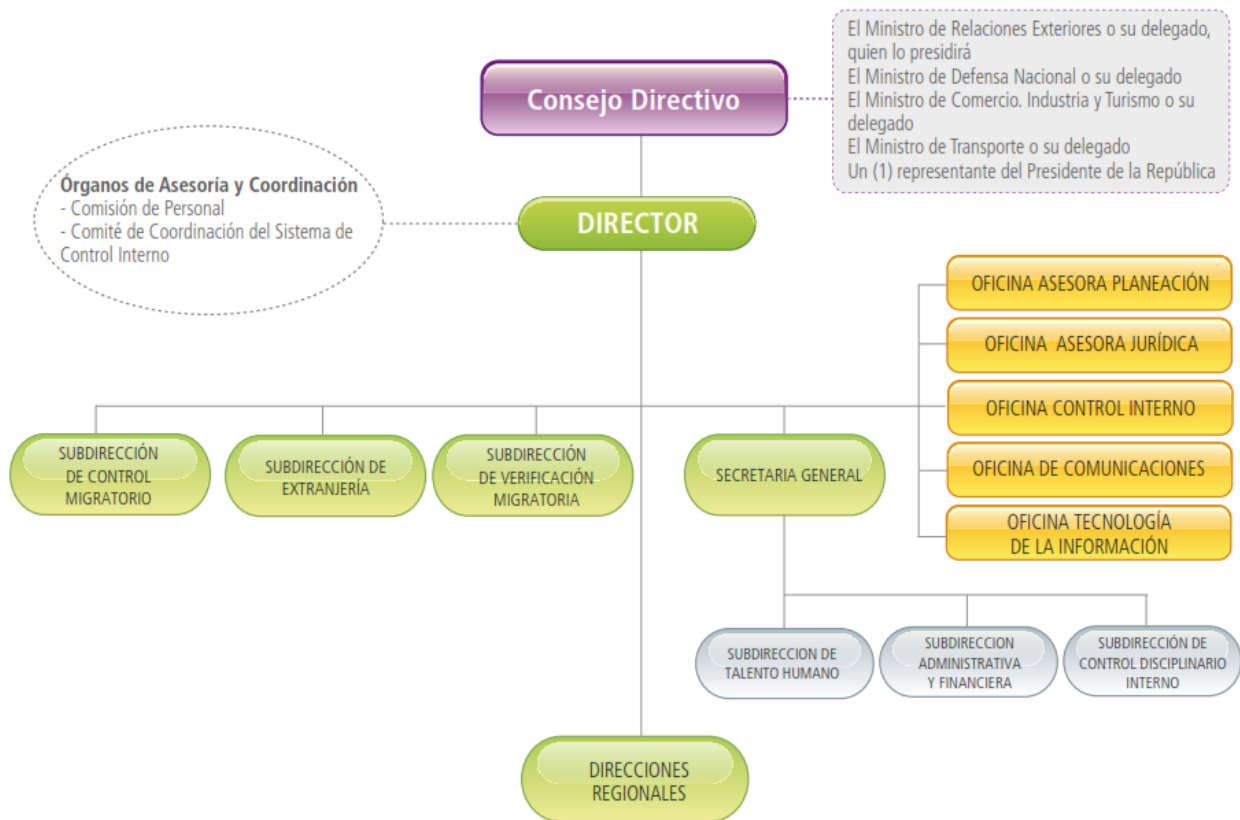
Consejo Directivo

El Ministro de Relaciones Exteriores o su delegado, quien lo presidirá
El Ministro de Defensa Nacional o su delegado
El Ministro de Comercio. Industria y Turismo o su delegado
El Ministro de Transporte o su delegado
Un (1) representante del Presidente de la República

Órganos de Asesoría y Coordinación
- Comisión de Personal
- Comité de Coordinación del Sistema de Control Interno

DIRECTOR

OFICINA ASESORA PLANEACIÓN
OFICINA ASESORA JURÍDICA
OFICINA CONTROL INTERNO
OFICINA DE COMUNICACIONES
OFICINA TECNOLOGÍA DE LA INFORMACIÓN

SUBDIRECCIÓN DE CONTROL MIGRATORIO
SUBDIRECCIÓN DE EXTRANJERÍA
SUBDIRECCIÓN DE VERIFICACIÓN MIGRATORIA
SECRETARIA GENERAL

SUBDIRECCION DE TALENTO HUMANO
SUBDIRECCION ADMINISTRATIVA Y FINANCIERA
SUBDIRECCIÓN DE CONTROL DISCIPLINARIO INTERNO

DIRECCIONES REGIONALES